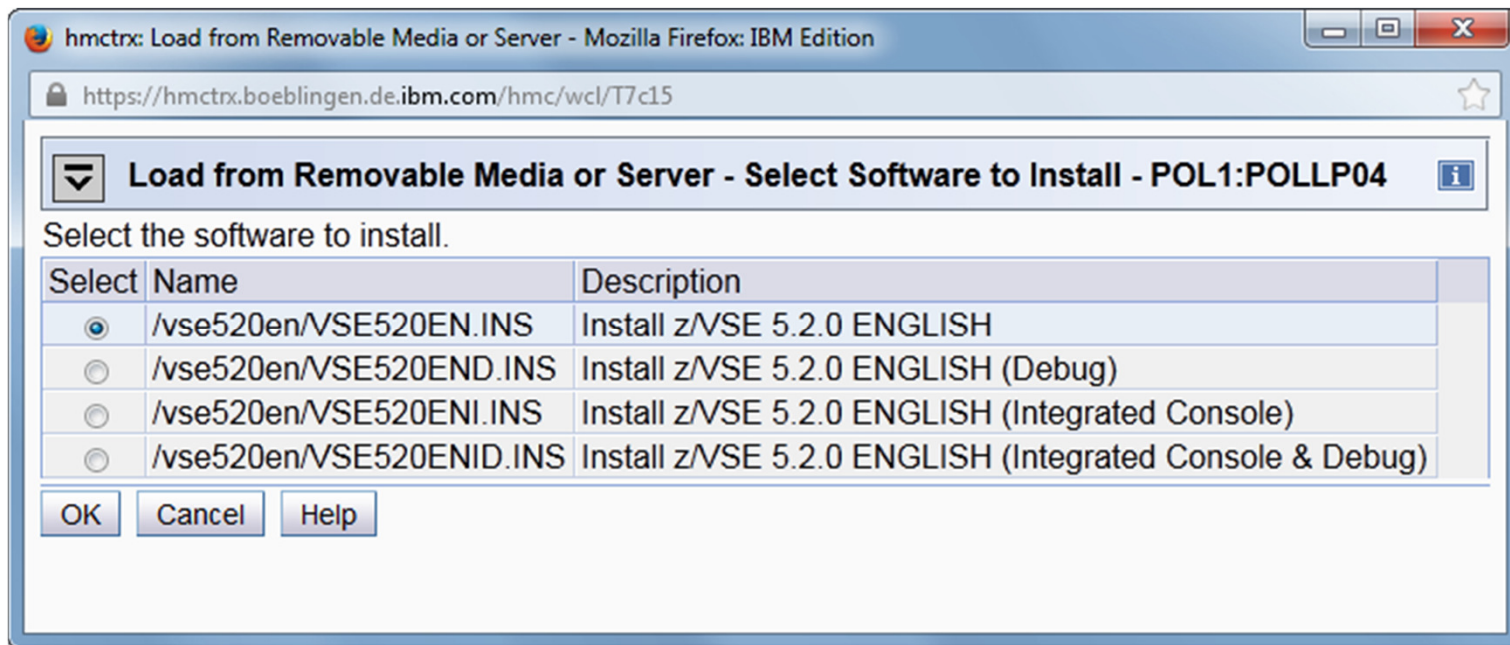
hmctrx: Load from Removable Media or Server - Mozilla Firefox: IBM Edition

https://hmctrx.boeblingen.de.ibm.com/hmc/wcl/T7c15

Load from Removable Media or Server - Select Software to Install - POL1:POLLP04

Select the software to install.

| Select | Name | Description |
|---|---|---|
| ◉ | /vse520en/VSE520EN.INS | Install z/VSE 5.2.0 ENGLISH |
| ○ | /vse520en/VSE520END.INS | Install z/VSE 5.2.0 ENGLISH (Debug) |
| ○ | /vse520en/VSE520ENI.INS | Install z/VSE 5.2.0 ENGLISH (Integrated Console) |
| ○ | /vse520en/VSE520ENID.INS | Install z/VSE 5.2.0 ENGLISH (Integrated Console & Debug) |

OK Cancel Help